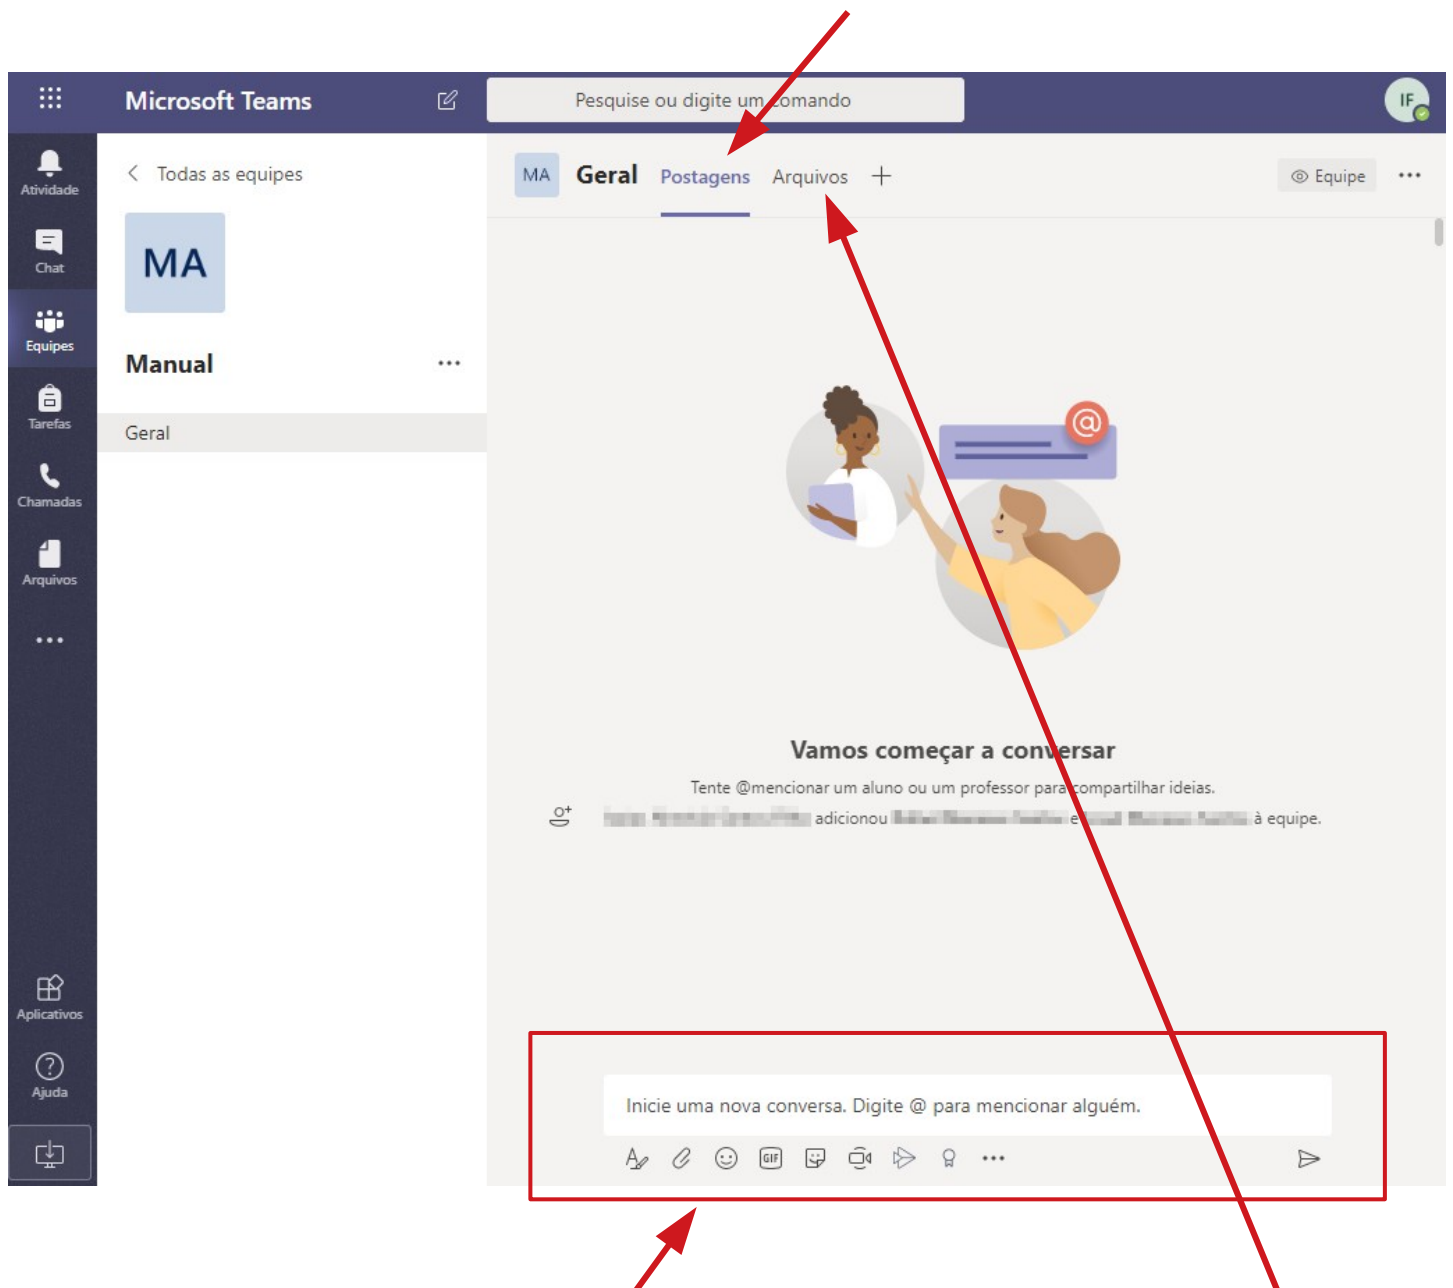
Microsoft Teams

Pesquise ou digite um comando

IF

Atividade

Chat

Equipes

Tarefas

Chamadas

Arquivos

...

Aplicativos

Ajuda

< Todas as equipes

MA

Manual ...

Geral

MA Geral Postagens Arquivos +

Equipe ...

Vamos começar a conversar

Tente @mencionar um aluno ou um professor para compartilhar ideias.

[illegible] adicionou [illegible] e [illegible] à equipe.

Inicie uma nova conversa. Digite @ para mencionar alguém.

GIF ...